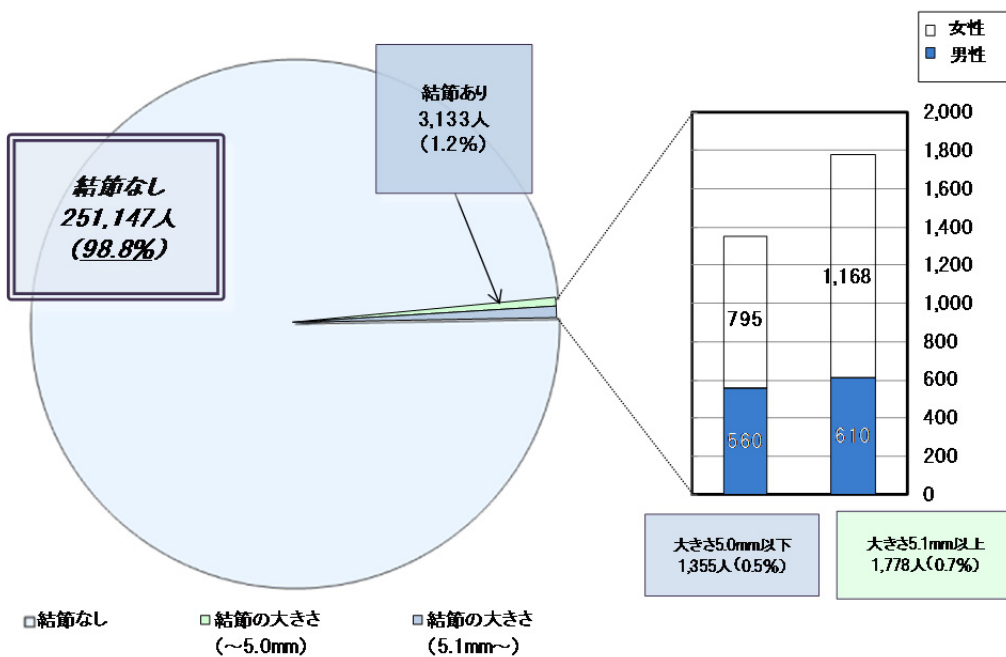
結節なし
251,147人
(98.8%)

結節あり
3,133人
(1.2%)

□ 女性
■ 男性

2,000
1,800
1,600
1,400
1,200
1,000
800
600
400
200
0

795
560
1,168
610

大きさ5.0mm以下
1,355人(0.5%)

大きさ5.1mm以上
1,778人(0.7%)

□結節なし
□結節の大きさ (~5.0mm)
□結節の大きさ (5.1mm~)